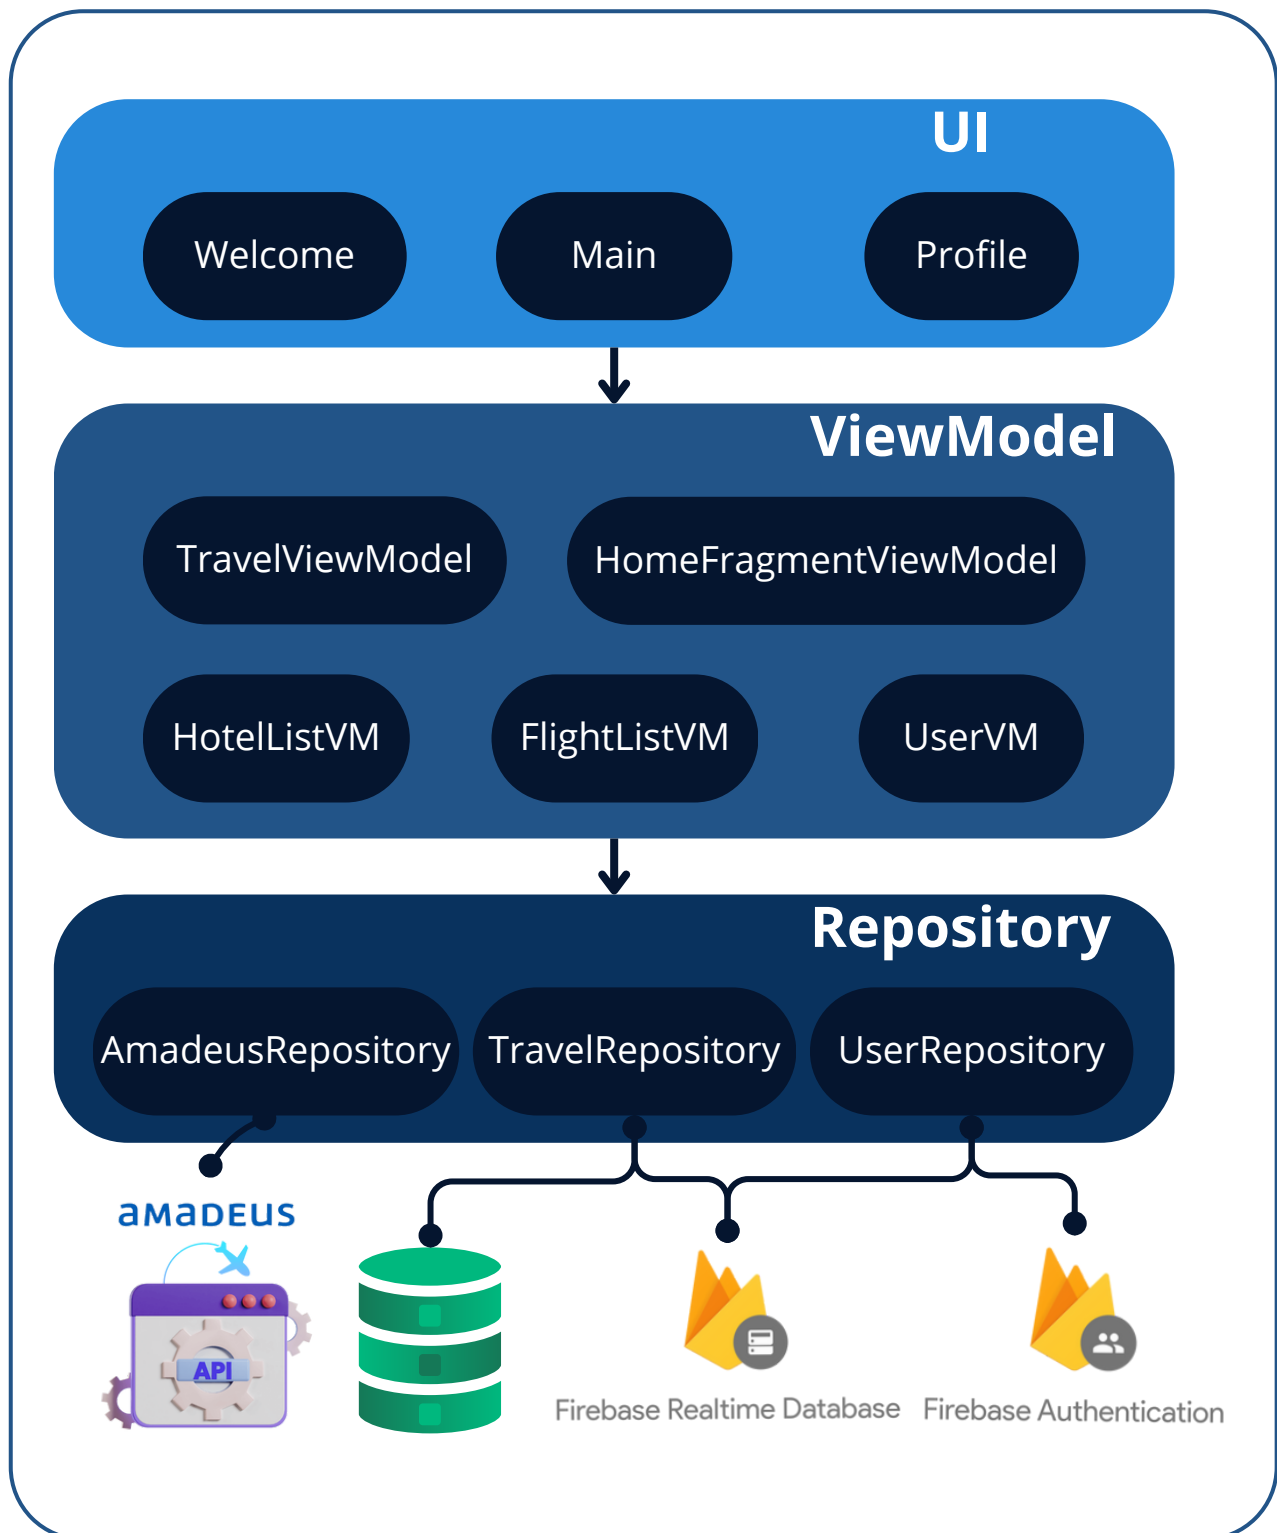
UI

Welcome

Main

Profile

ViewModel

TravelViewModel

HomeFragmentViewModel

HotelListVM

FlightListVM

UserVM

Repository

AmadeusRepository

TravelRepository

UserRepository

amadeus

API

Firebase Realtime Database

Firebase Authentication